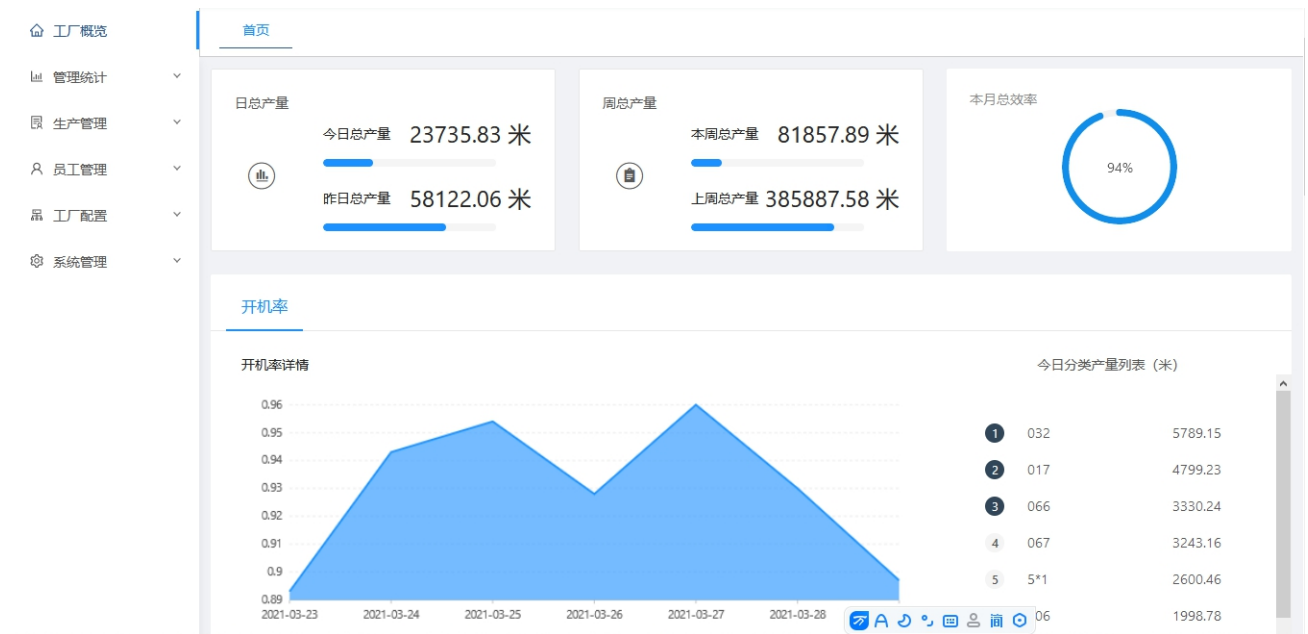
工厂概览
管理统计
生产管理
员工管理
工厂配置
系统管理

首页

日总产量
今日总产量 23735.83 米
昨日总产量 58122.06 米

周总产量
本周总产量 81857.89 米
上周总产量 385887.58 米

本月总效率
94%

开机率

开机率详情

0.96
0.95
0.94
0.93
0.92
0.91
0.9
0.89
2021-03-23
2021-03-24
2021-03-25
2021-03-26
2021-03-27
2021-03-28

今日分类产量列表（米）

| | | |
|---|---|---|
| 1 | 032 | 5789.15 |
| 2 | 017 | 4799.23 |
| 3 | 066 | 3330.24 |
| 4 | 067 | 3243.16 |
| 5 | 5*1 | 2600.46 |
| | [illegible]06 | 1998.78 |